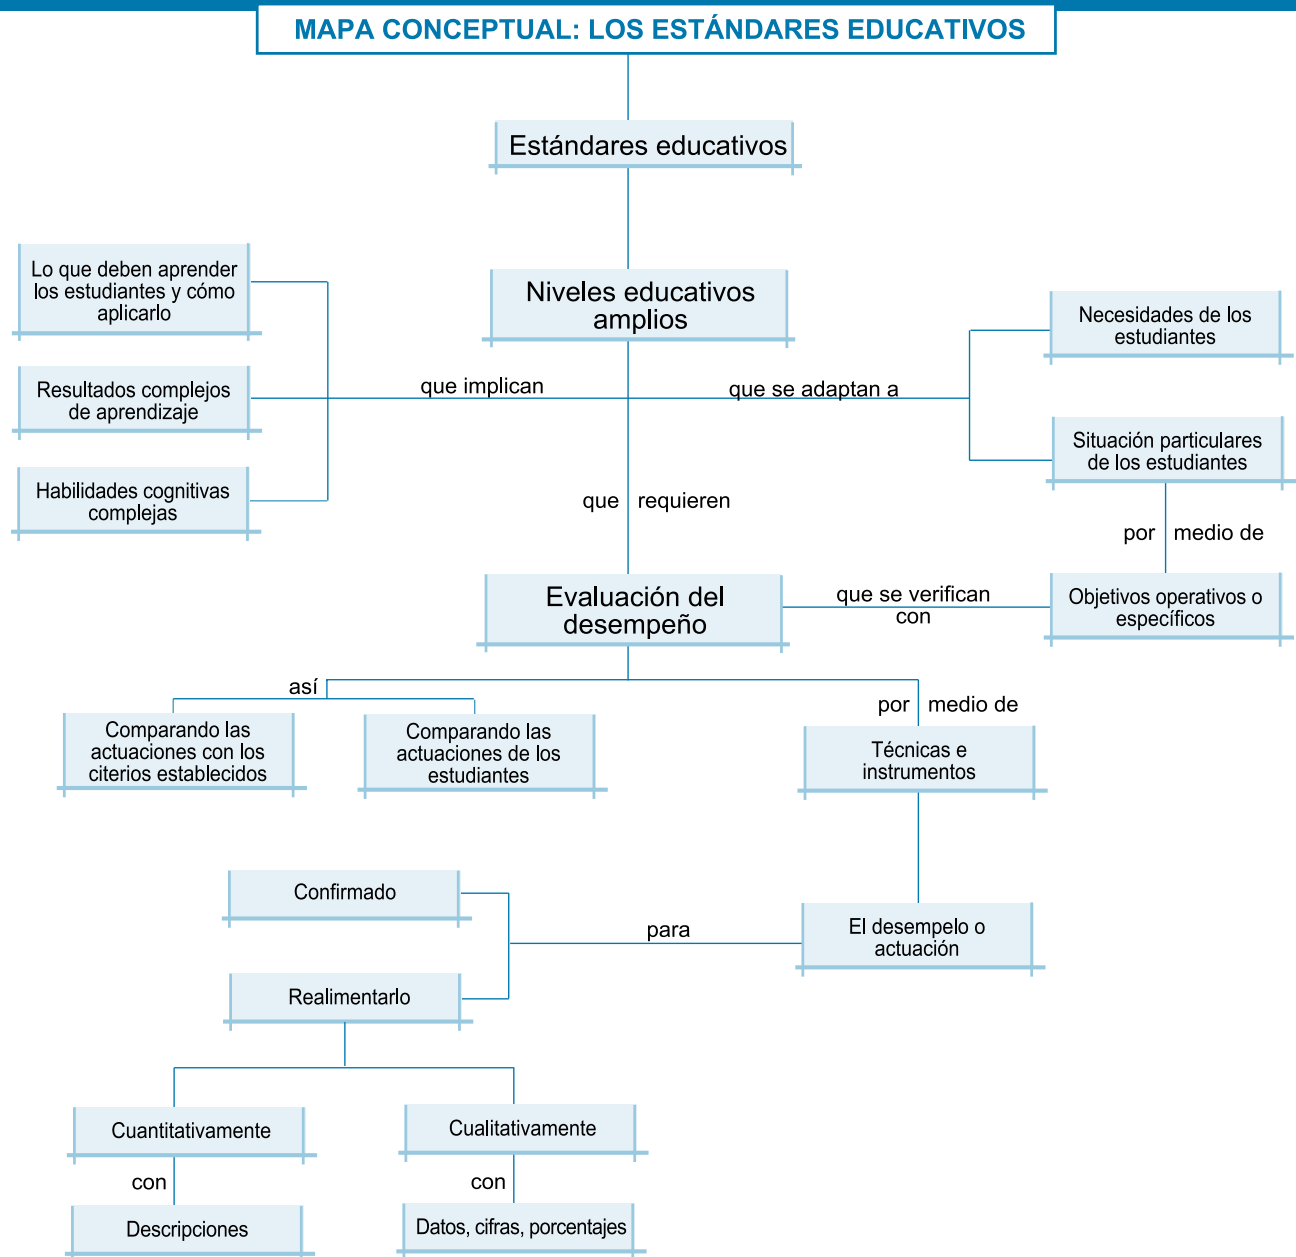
MAPA CONCEPTUAL: LOS ESTÁNDARES EDUCATIVOS

Estándares educativos

Niveles educativos amplios

Lo que deben aprender los estudiantes y cómo aplicarlo

Resultados complejos de aprendizaje

Habilidades cognitivas complejas

que implican

que se adaptan a

Necesidades de los estudiantes

Situación particulares de los estudiantes

que requieren

por medio de

Evaluación del desempeño

que se verifican con

Objetivos operativos o específicos

así

Comparando las actuaciones con los citerios establecidos

Comparando las actuaciones de los estudiantes

por medio de

Técnicas e instrumentos

Confirmado

para

El desempelo o actuación

Realimentarlo

Cuantitativamente

Cualitativamente

con

con

Descripciones

Datos, cifras, porcentajes